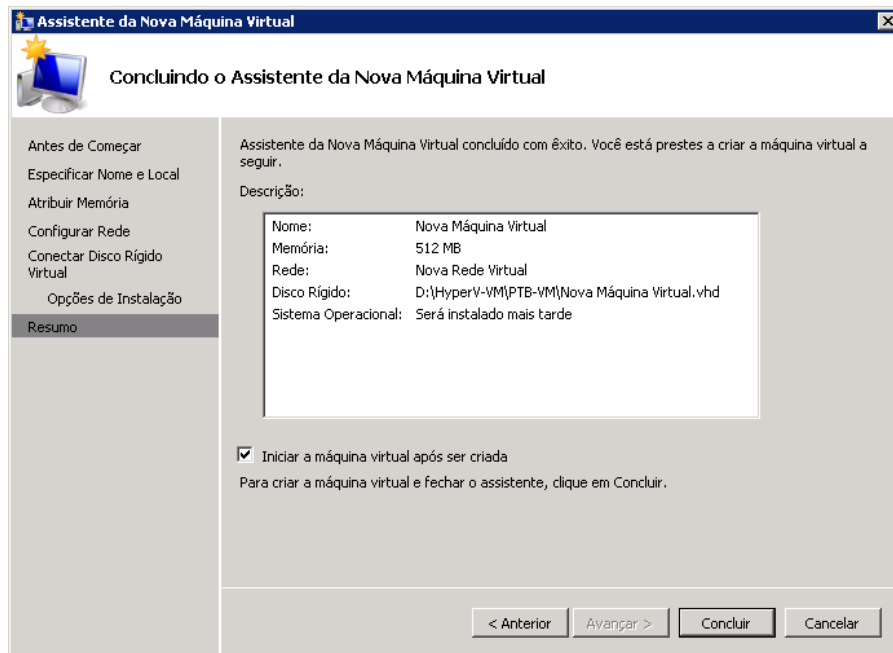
Assistente da Nova Máquina Virtual

Concluindo o Assistente da Nova Máquina Virtual

Antes de Começar
Especificar Nome e Local
Atribuir Memória
Configurar Rede
Conectar Disco Rígido Virtual
Opções de Instalação
Resumo

Assistente da Nova Máquina Virtual concluído com êxito. Você está prestes a criar a máquina virtual a seguir.

Descrição:

| | |
|---|---|
| Nome: | Nova Máquina Virtual |
| Memória: | 512 MB |
| Rede: | Nova Rede Virtual |
| Disco Rígido: | D:\HyperV-VM\PTB-VM\Nova Máquina Virtual.vhd |
| Sistema Operacional: | Será instalado mais tarde |

Iniciar a máquina virtual após ser criada

Para criar a máquina virtual e fechar o assistente, clique em Concluir.

< Anterior
Avançar >
Concluir
Cancelar